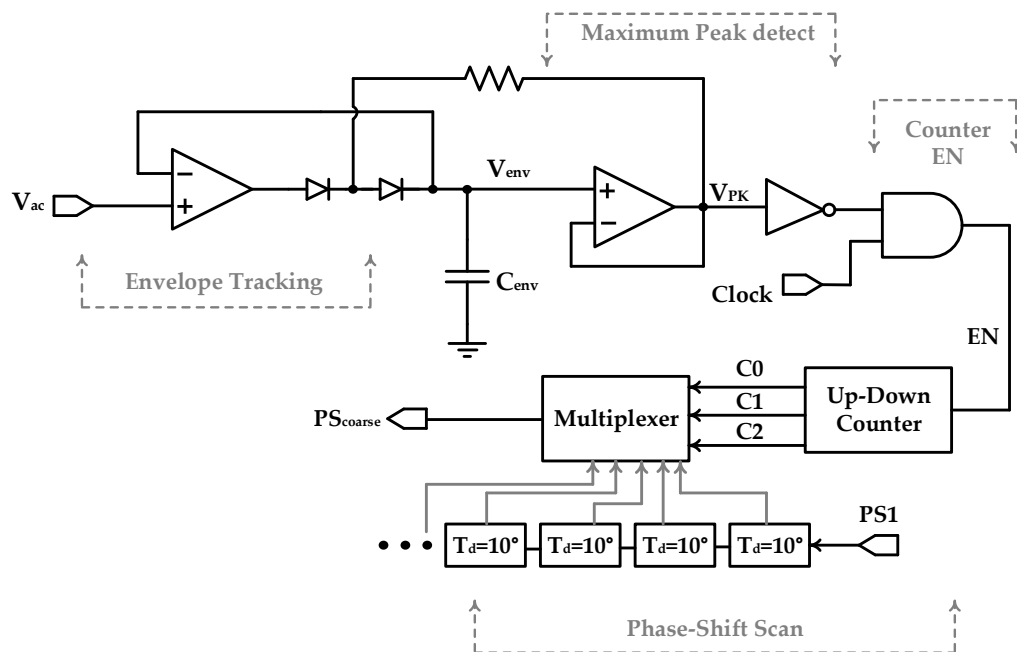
Maximum Peak detect

Counter EN

$V_{ac}$

$V_{env}$

$V_{PK}$

$C_{env}$

Envelope Tracking

Clock

EN

C0

C1

C2

$PS_{coarse}$

Multiplexer

Up-Down Counter

PS1

$T_d$=10°

$T_d$=10°

$T_d$=10°

$T_d$=10°

Phase-Shift Scan